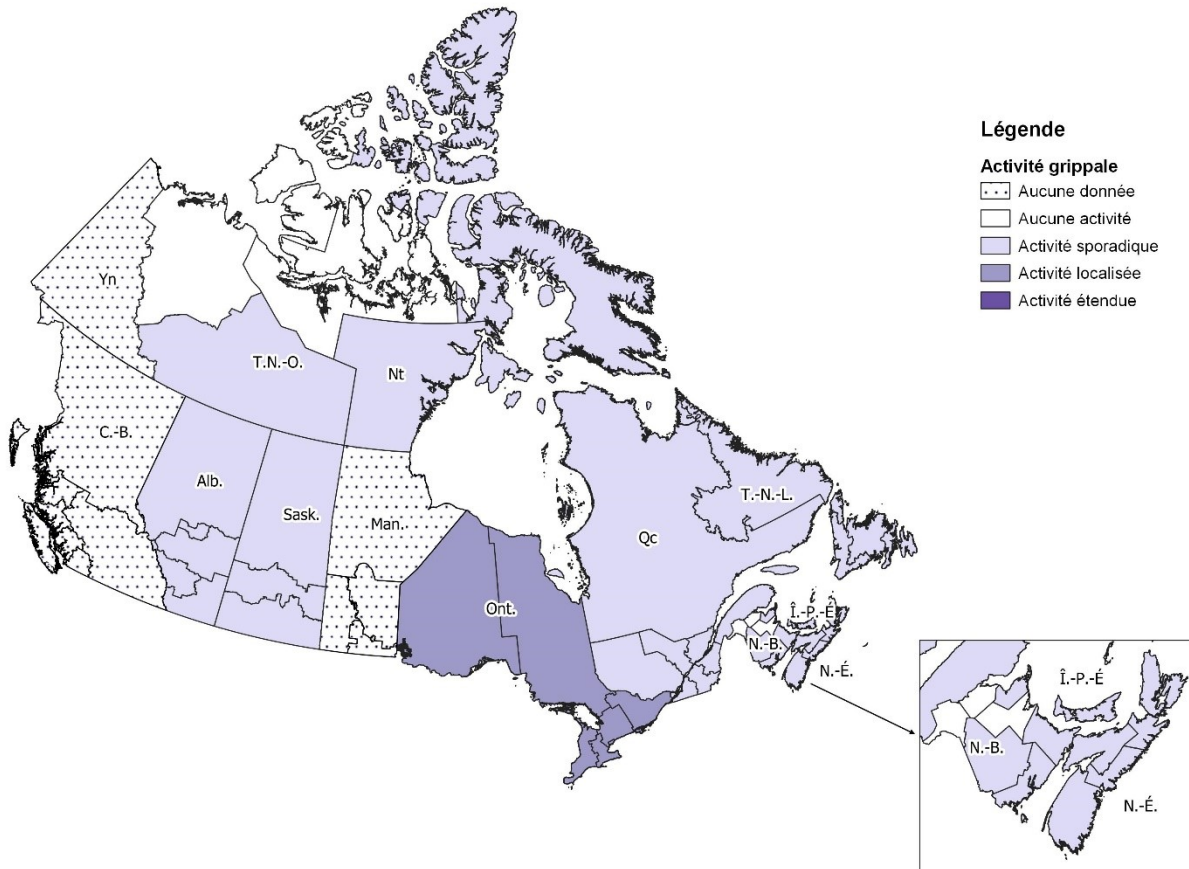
Légende

Activité grippale

Aucune donnée

Aucune activité

Activité sporadique

Activité localisée

Activité étendue

Yn

T.N.-O.

Nt

C.-B.

Alb.

Sask.

Man.

Ont.

Qc

T.-N.-L.

Î.-P.-É

N.-B.

N.-É.

Î.-P.-É

N.-B.

N.-É.